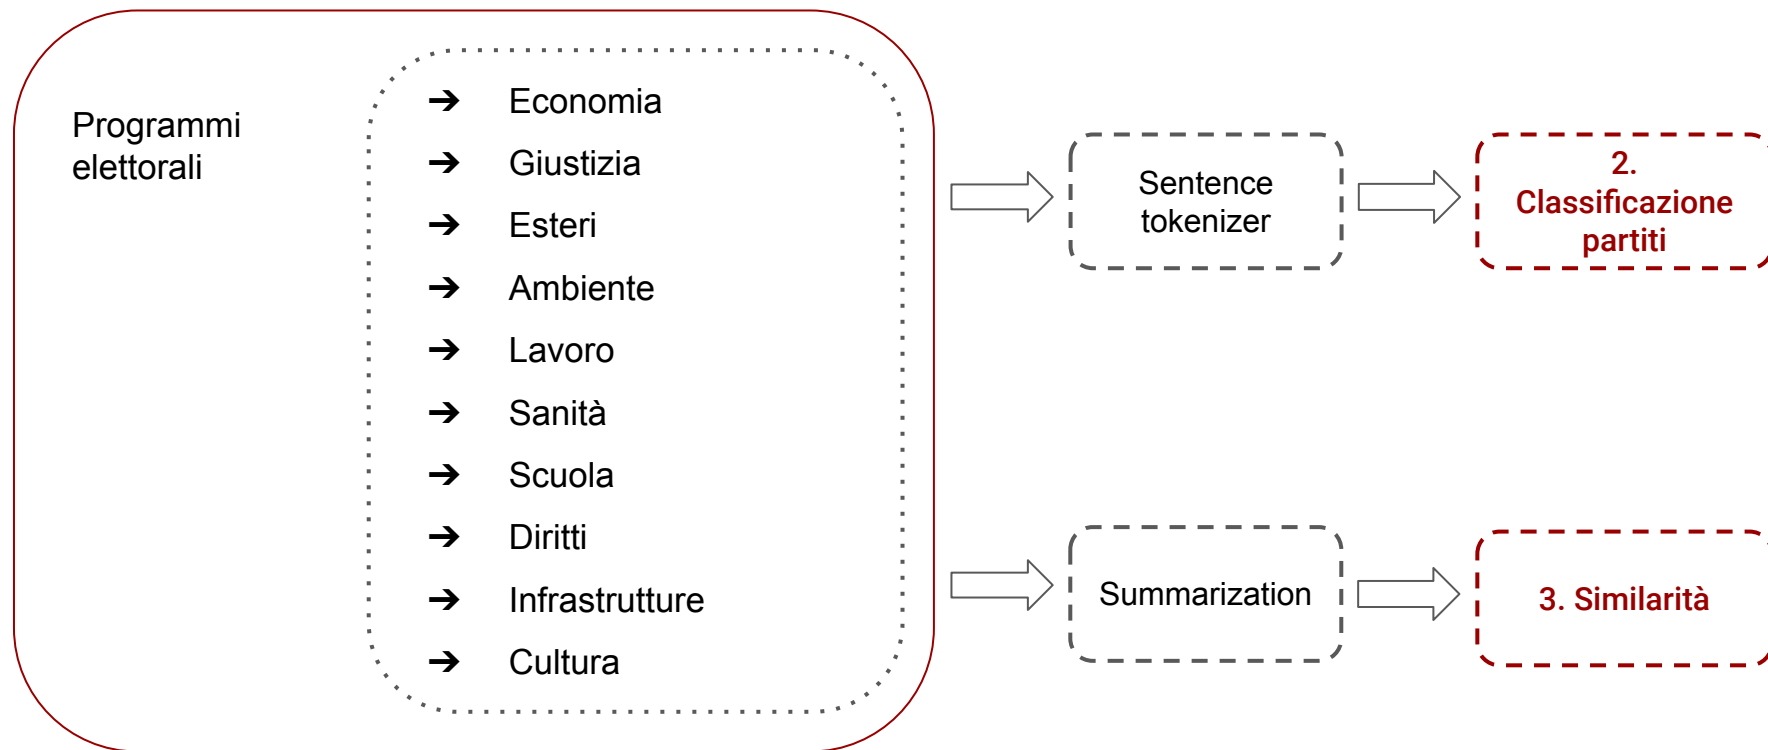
Programmi elettorali

➔ Economia
➔ Giustizia
➔ Esteri
➔ Ambiente
➔ Lavoro
➔ Sanità
➔ Scuola
➔ Diritti
➔ Infrastrutture
➔ Cultura

Sentence tokenizer

2. Classificazione partiti

Summarization

3. Similarità